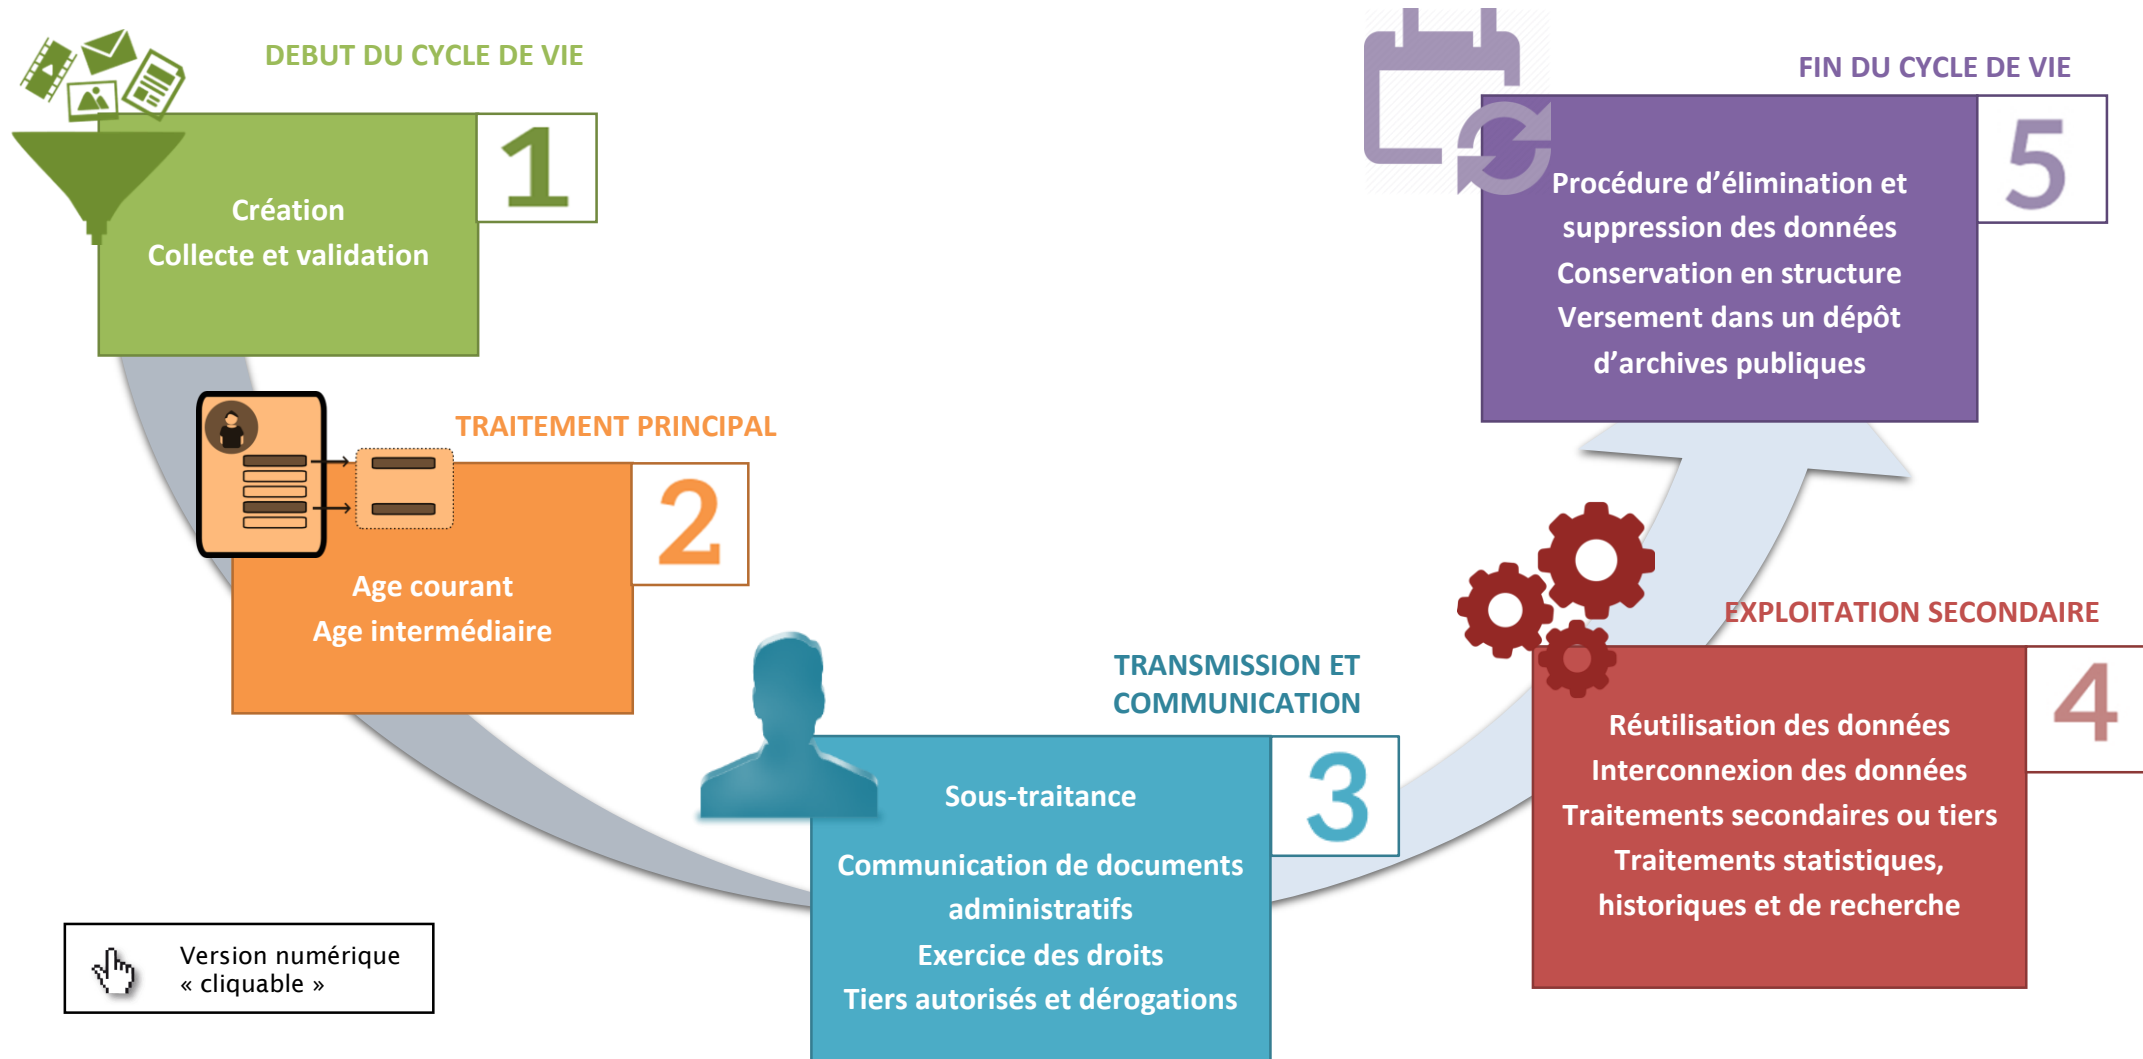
DEBUT DU CYCLE DE VIE

1

Création
Collecte et validation

TRAITEMENT PRINCIPAL

2

Age courant
Age intermédiaire

TRANSMISSION ET COMMUNICATION

3

Sous-traitance

Communication de documents administratifs
Exercice des droits
Tiers autorisés et dérogations

EXPLOITATION SECONDAIRE

4

Réutilisation des données
Interconnexion des données
Traitements secondaires ou tiers
Traitements statistiques, historiques et de recherche

FIN DU CYCLE DE VIE

5

Procédure d'élimination et suppression des données
Conservation en structure
Versement dans un dépôt d'archives publiques

Version numérique « cliquable »